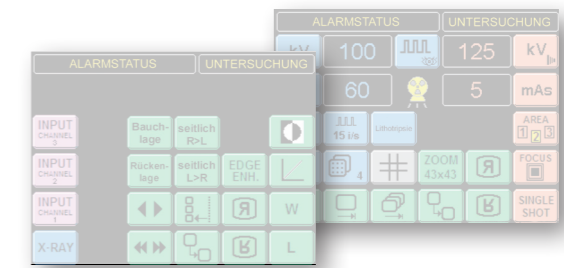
ALARMSTATUS
UNTERSUCHUNG
kV
100
125
kV
60
5
mAs
15 l/s
Lithotripsie
AREA
1 2 3
4
ZOOM 43x43
FOCUS
SINGLE SHOT

ALARMSTATUS
UNTERSUCHUNG
INPUT CHANNEL 3
Bauchlage
seitlich R>L
INPUT CHANNEL 2
Rückenlage
seitlich L>R
EDGE ENH.
INPUT CHANNEL 1
W
X-RAY
L